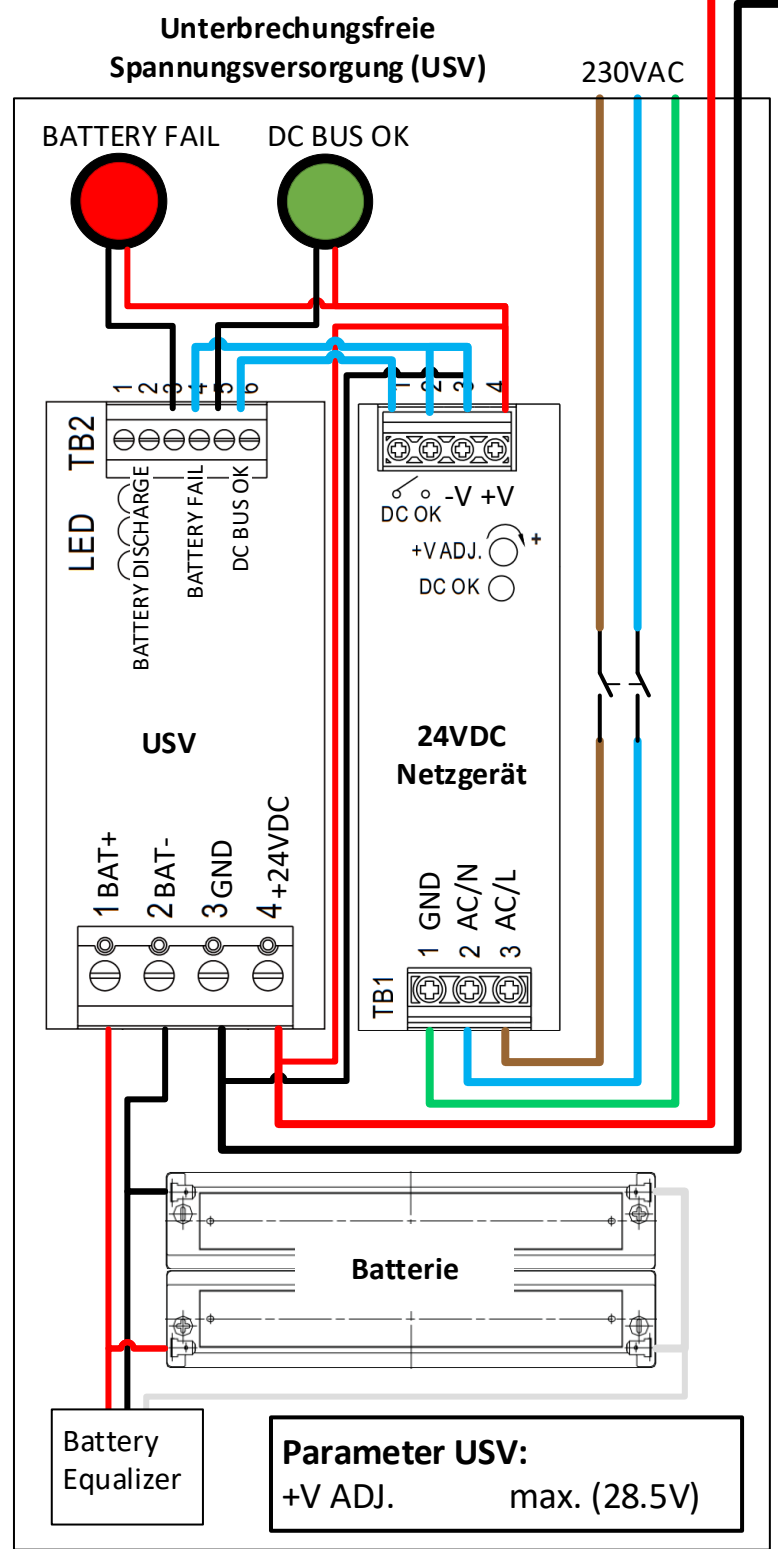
Unterbrechungsfreie Spannungsversorgung (USV)

230VAC

BATTERY FAIL

DC BUS OK

1 2 3 4 5 6

TB2

LED

BATTERY DISCHARGE

BATTERY FAIL

DC BUS OK

1 2 3 4

DC OK -V +V

+V ADJ.

DC OK

USV

24VDC Netzgerät

1 BAT+

2 BAT-

3 GND

4 +24VDC

1 GND

2 AC/N

3 AC/L

TB1

Batterie

Battery Equalizer

Parameter USV:

+V ADJ. max. (28.5V)